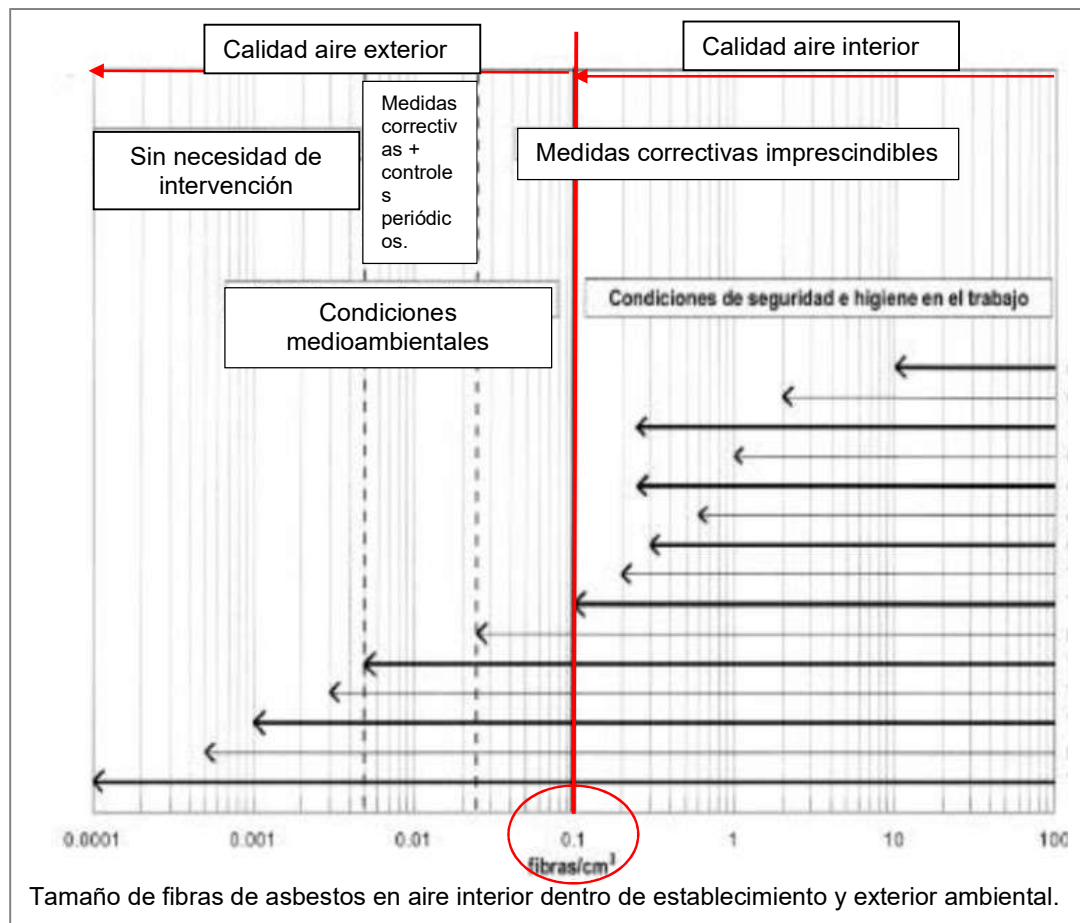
Calidad aire exterior

Calidad aire interior

Medidas correctivas + controles periódicos.

Sin necesidad de intervención

Medidas correctivas imprescindibles

Condiciones de seguridad e higiene en el trabajo

Condiciones medioambientales

0.0001
0.001
0.01
0.1
1
10
100

fibras/cm$^3$

Tamaño de fibras de asbestos en aire interior dentro de establecimiento y exterior ambiental.